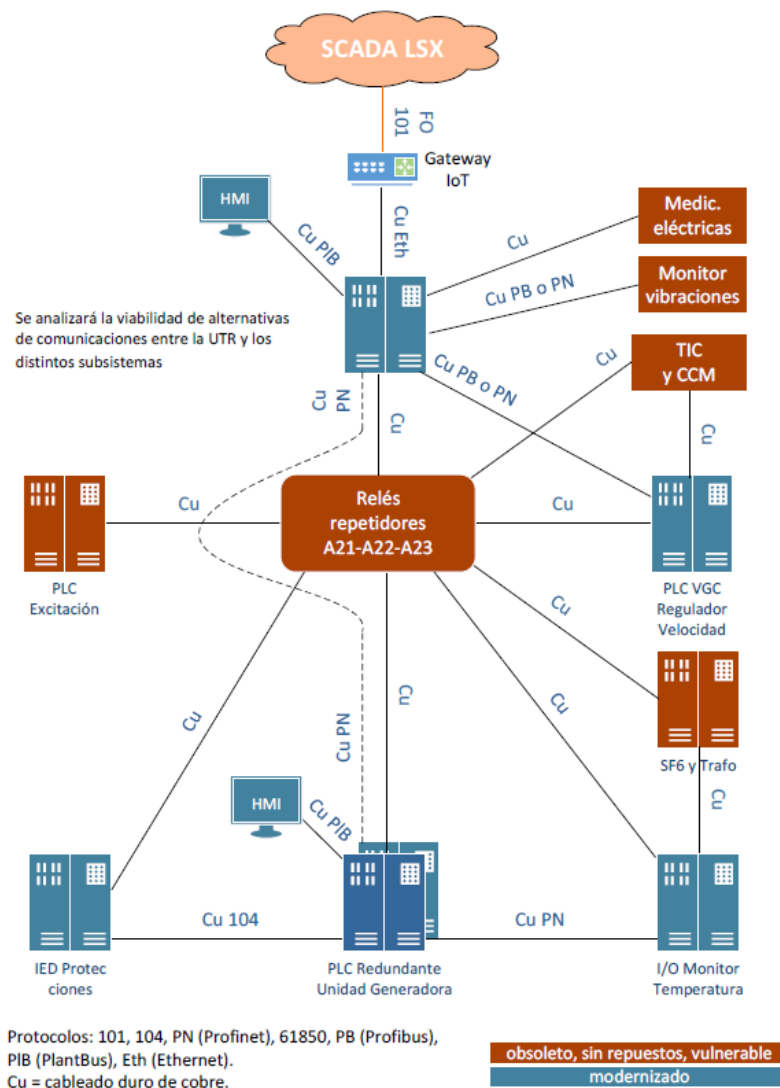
SCADA LSX

FO 101

Gateway IoT

HMI

Cu PIB

Cu Eth

Cu

Medic. eléctricas

Cu PB o PN

Monitor vibraciones

Se analizará la viabilidad de alternativas de comunicaciones entre la UTR y los distintos subsistemas

Cu PB o PN

Cu

TIC y CCM

Cu PN

Cu

Cu

PLC Excitación

Cu

Relés repetidores A21-A22-A23

Cu

PLC VGC Regulador Velocidad

Cu

Cu

Cu

Cu

Cu PN

SF6 y Trafo

Cu

HMI

Cu PIB

Cu 104

Cu PN

IED Protecciones

PLC Redundante Unidad Generadora

I/O Monitor Temperatura

Protocolos: 101, 104, PN (Profinet), 61850, PB (Profibus), PIB (PlantBus), Eth (Ethernet).
Cu = cableado duro de cobre.

obsoleto, sin repuestos, vulnerable
modernizado